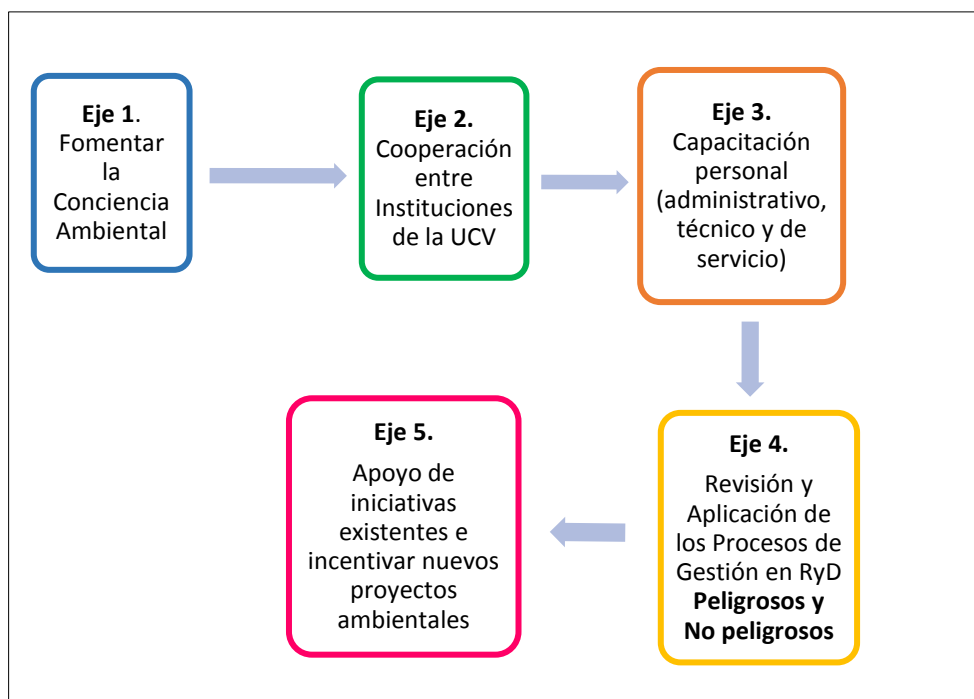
**Eje 1**. Fomentar la Conciencia Ambiental

**Eje 2.** Cooperación entre Instituciones de la UCV

**Eje 3.** Capacitación personal (administrativo, técnico y de servicio)

**Eje 4.** Revisión y Aplicación de los Procesos de Gestión en RyD **Peligrosos y No peligrosos**

**Eje 5.** Apoyo de iniciativas existentes e incentivar nuevos proyectos ambientales